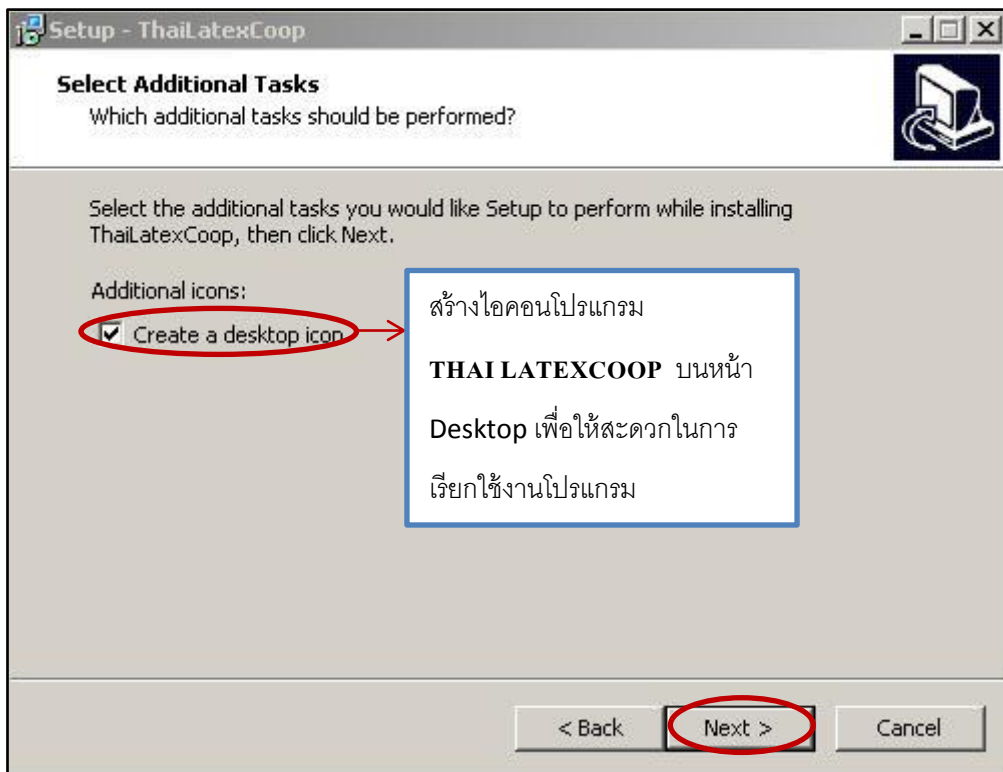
Setup - ThaiLatexCoop

Select Additional Tasks
Which additional tasks should be performed?

Select the additional tasks you would like Setup to perform while installing ThaiLatexCoop, then click Next.

Additional icons:

☑ Create a desktop icon

สร้างไอคอนโปรแกรม THAI LATEXCOOP บนหน้า Desktop เพื่อให้สะดวกในการเรียกใช้งานโปรแกรม

< Back Next > Cancel